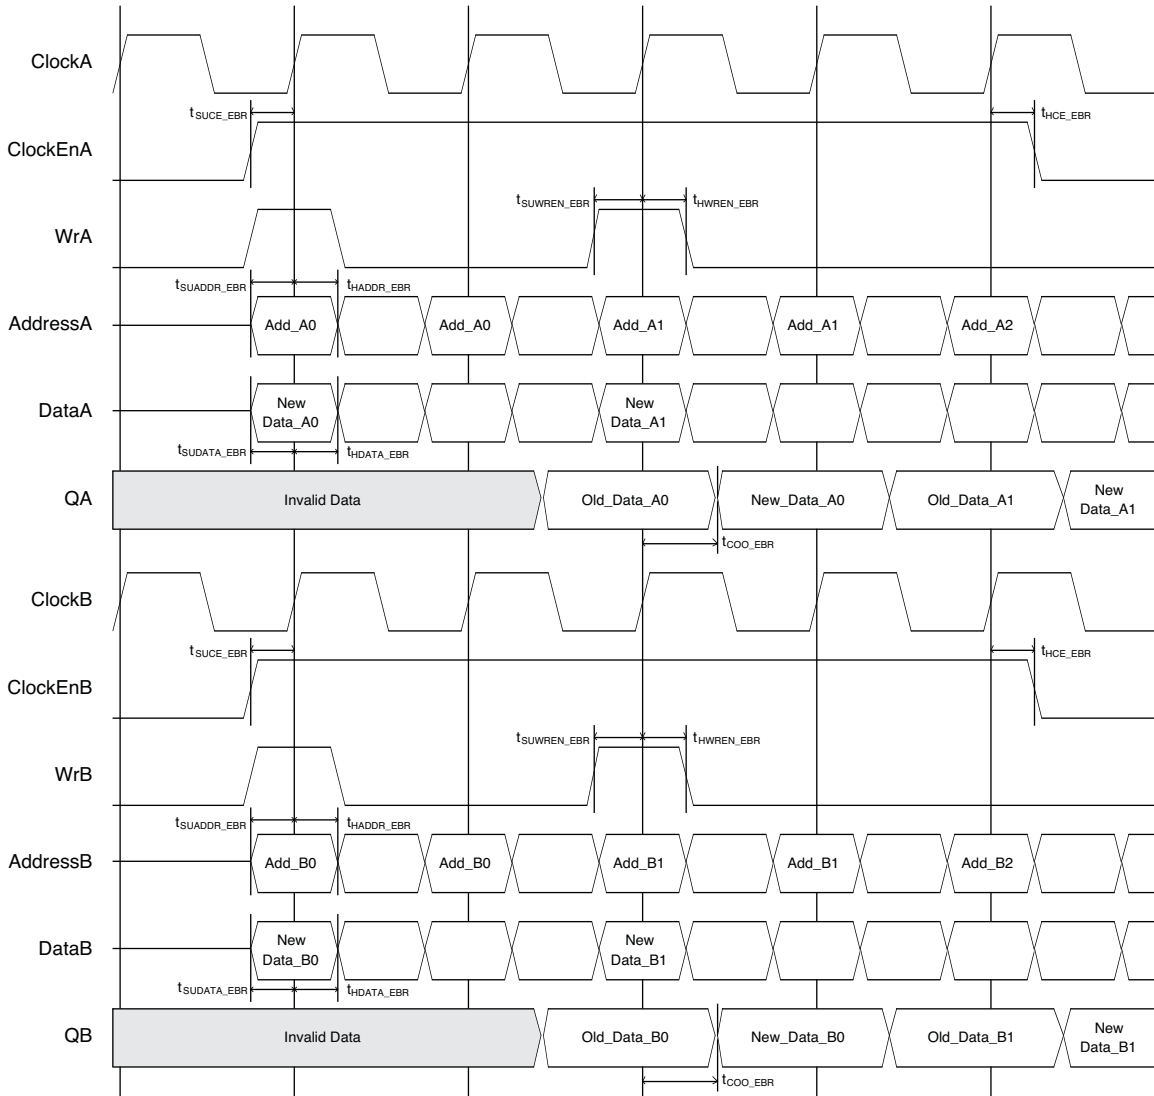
ClockA

$t_{SUCE\_EBR}$

$t_{HCE\_EBR}$

ClockEnA

$t_{SUWREN\_EBR}$

$t_{HWREN\_EBR}$

WrA

$t_{SUADDR\_EBR}$

$t_{HADDR\_EBR}$

AddressA

Add_A0

Add_A0

Add_A1

Add_A1

Add_A2

DataA

New Data_A0

New Data_A1

$t_{SUDATA\_EBR}$

$t_{HDATA\_EBR}$

QA

Invalid Data

Old_Data_A0

New_Data_A0

Old_Data_A1

New Data_A1

$t_{COO\_EBR}$

ClockB

$t_{SUCE\_EBR}$

$t_{HCE\_EBR}$

ClockEnB

$t_{SUWREN\_EBR}$

$t_{HWREN\_EBR}$

WrB

$t_{SUADDR\_EBR}$

$t_{HADDR\_EBR}$

AddressB

Add_B0

Add_B0

Add_B1

Add_B1

Add_B2

DataB

New Data_B0

New Data_B1

$t_{SUDATA\_EBR}$

$t_{HDATA\_EBR}$

QB

Invalid Data

Old_Data_B0

New_Data_B0

Old_Data_B1

New Data_B1

$t_{COO\_EBR}$